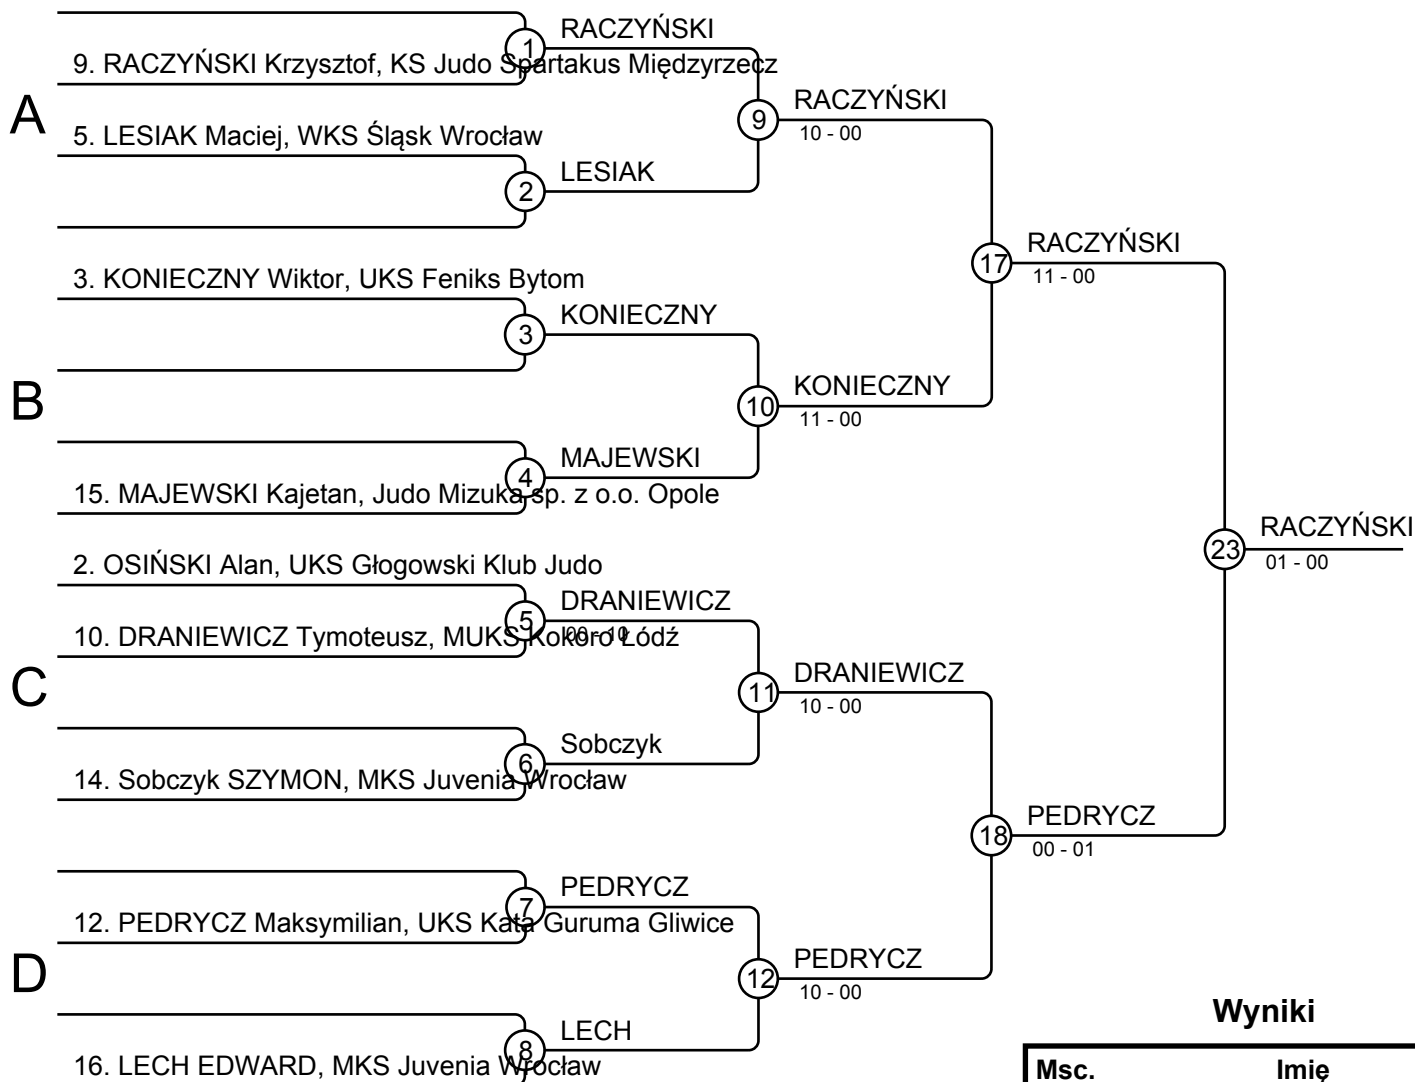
RACZYŃSKI
1
9. RACZYŃSKI Krzysztof, KS Judo Spartakus Międzyrzecz
A
9
RACZYŃSKI
10 - 00
5. LESIAK Maciej, WKS Śląsk Wrocław
LESIAK
2
17
RACZYŃSKI
11 - 00
3. KONIECZNY Wiktor, UKS Feniks Bytom
KONIECZNY
3
B
10
KONIECZNY
11 - 00
MAJEWSKI
4
15. MAJEWSKI Kajetan, Judo Mizuka sp. z o.o. Opole
23
RACZYŃSKI
01 - 00
2. OSIŃSKI Alan, UKS Głogowski Klub Judo
5
DRANIEWICZ
00 - 10
10. DRANIEWICZ Tymoteusz, MUKS Kokoro Łódź
C
11
DRANIEWICZ
10 - 00
Sobczyk
6
14. Sobczyk SZYMON, MKS Juvenia Wrocław
18
PEDRYCZ
00 - 01
PEDRYCZ
7
12. PEDRYCZ Maksymilian, UKS Kata Guruma Gliwice
D
12
PEDRYCZ
10 - 00
LECH
8
16. LECH EDWARD, MKS Juvenia Wrocław

Wyniki

| Msc. | Imię |
|---|---|